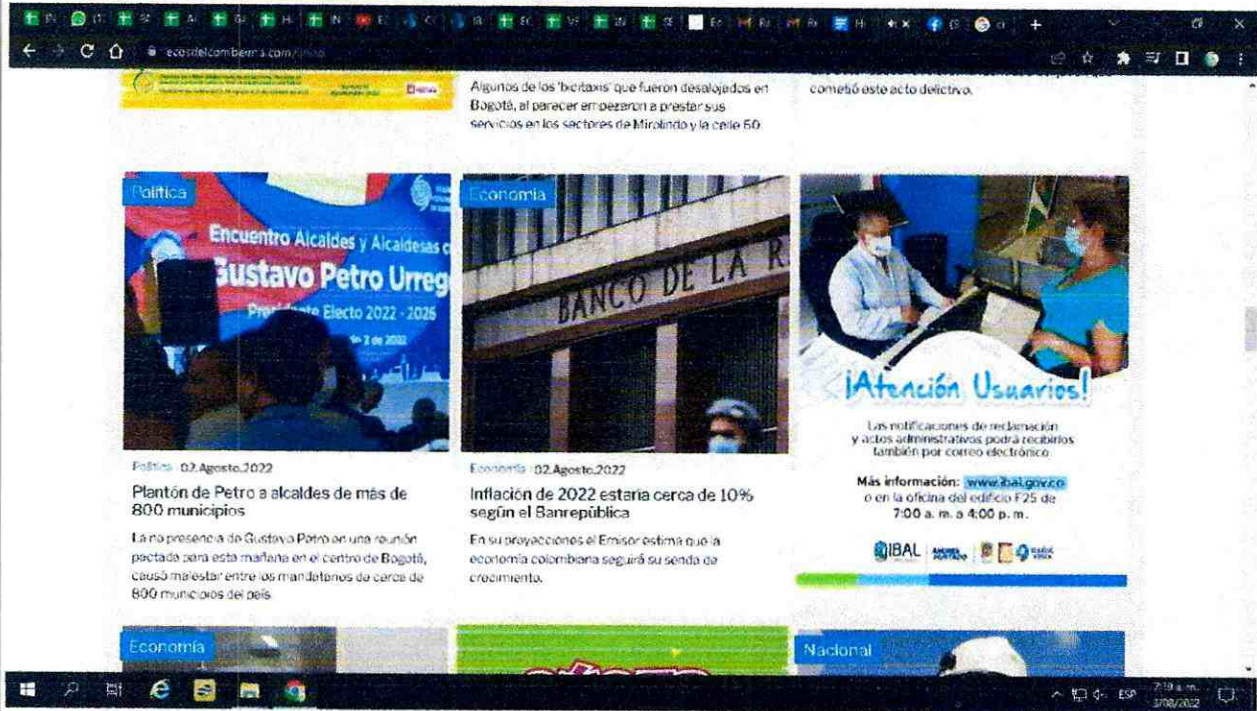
ecosdelcombeima.com

Algunos de los 'bicitaxis' que fueron desalojados en Bogotá, al parecer empezaron a prestar sus servicios en los sectores de Mirolindo y la calle 60.

cometió este acto delictivo.

Política

Encuentro Alcaldes y Alcaldesas c
Gustavo Petro Urreg
Presidente Electo 2022 - 2026
2 de 2022

Política 02.Agosto.2022

Plantón de Petro a alcaldes de más de 800 municipios

La no presencia de Gustavo Petro en una reunión pactada para esta mañana en el centro de Bogotá, causó malestar entre los mandatarios de cerca de 800 municipios del país.

Economía

BANCO DE LA R

Economía 02.Agosto.2022

Inflación de 2022 estaría cerca de 10% según el Banrepública

En su proyecciones el Emisor estima que la economía colombiana seguirá su senda de crecimiento.

¡Atención Usuarios!

Las notificaciones de reclamación y actos administrativos podrá recibirlos también por correo electrónico.

Más información: www.ibal.gov.co o en la oficina del edificio F25 de 7:00 a. m. a 4:00 p. m.

IBAL

Economía

Nacional

ESP 7:19 a. m. 3/08/2022